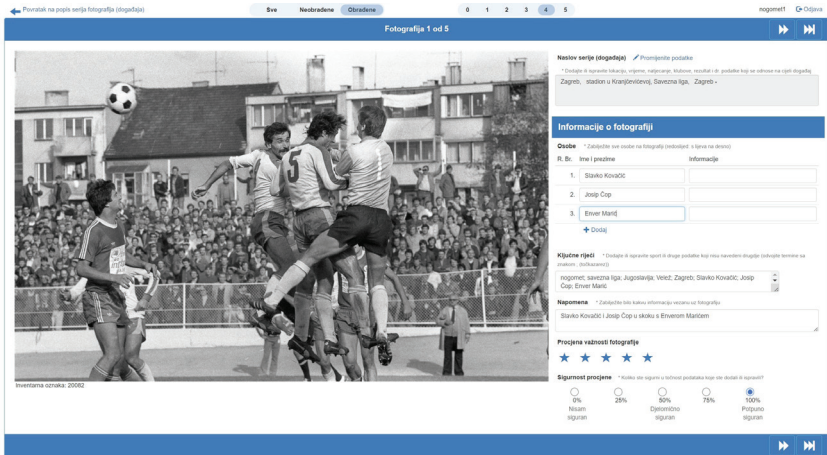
Povratak na popis serija fotografija (događaja)

Sve Neobrađene Obrađene

0 1 2 3 4 5

nogomet1 Odjava

Fotografija 1 od 5

Inventarna oznaka: 20082

Naslov serije (događaja) Promijenite podatke

* Dodajte ili ispravite lokaciju, vrijeme, natjecanje, klubove, rezultat i dr. podatke koji se odnose na cijeli događaj

Zagreb, stadion u Kranjčevićevoj, Savezna liga, Zagreb -

Informacije o fotografiji

Osobe * Zabilježite sve osobe na fotografiji (redoslijed: s lijeva na desno)

| R. Br. | Ime i prezime | Informacije |
|---|---|---|
| 1. | Slavko Kovačić | |
| 2. | Josip Čop | |
| 3. | Enver Marić | |

Dodaj

Ključne riječi * Dodajte ili ispravite sport ili druge podatke koji nisu navedeni drugdje (odvojite termine sa znakom ; (točkazarez))

nogomet; savezna liga; Jugoslavija; Velež; Zagreb; Slavko Kovačić; Josip Čop; Enver Marić

Napomena * Zabilježite bilo kakvu informaciju vezanu uz fotografiju

Slavko Kovačić i Josip Čop u skoku s Enverom Marićem

Procjena važnosti fotografije

Sigurnost procjene * Koliko ste sigurni u točnost podataka koje ste dodali ili ispravili?

0% Nisam siguran
25%
50% Djelomično siguran
75%
100% Potpuno siguran